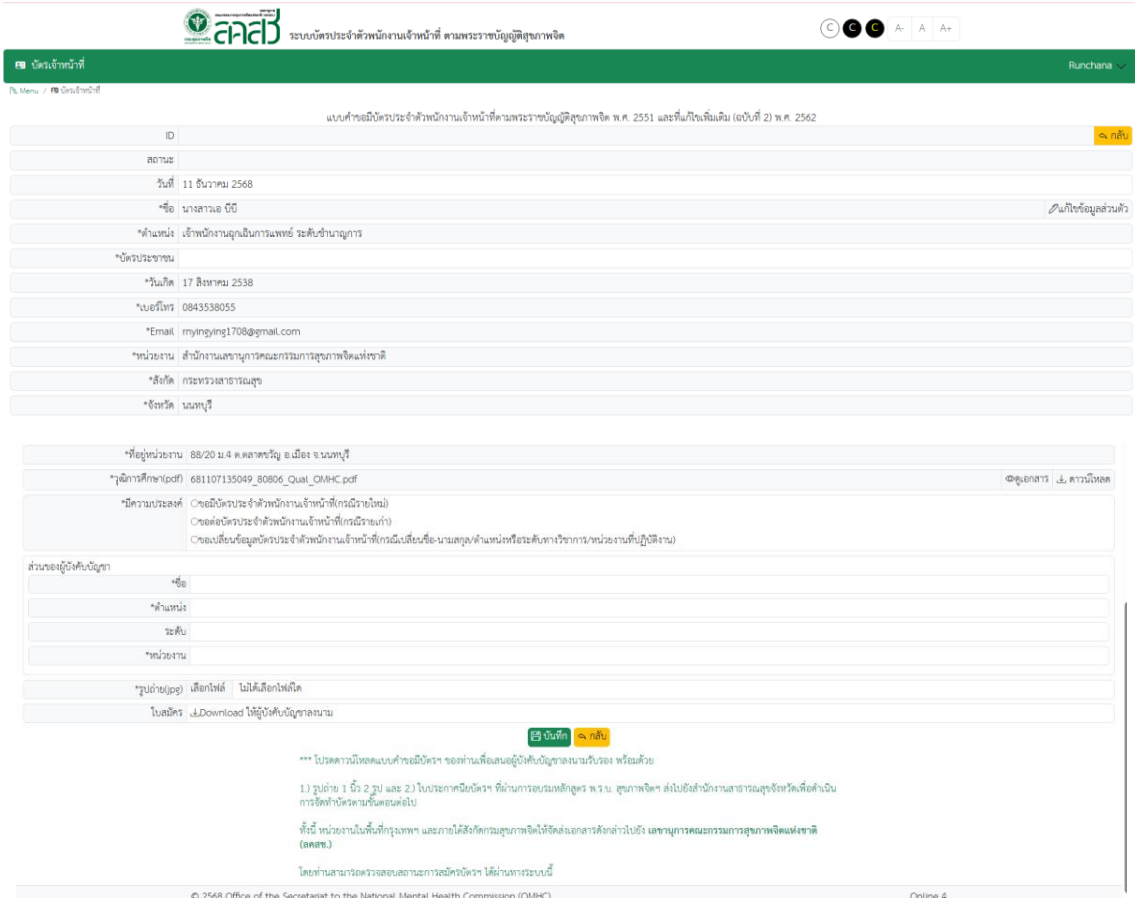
สลสช ระบบบัตรประจำตัวพนักงานเจ้าหน้าที่ ตามพระราชบัญญัติสุขภาพจิต

C C C A- A A+

บัตรเจ้าหน้าที่

Runchana

Menu / บัตรเจ้าหน้าที่

แบบคำขอมีบัตรประจำตัวพนักงานเจ้าหน้าที่ตามพระราชบัญญัติสุขภาพจิต พ.ศ. 2551 และที่แก้ไขเพิ่มเติม (ฉบับที่ 2) พ.ศ. 2562

| | |
|---|---|
| ID | กลับ |
| สถานะ | |
| วันที่ | 11 ธันวาคม 2568 |
| *ชื่อ | นางสาวเอ บีบี แก้ไขข้อมูลส่วนตัว |
| *ตำแหน่ง | เจ้าพนักงานฉุกเฉินการแพทย์ ระดับชำนาญการ |
| *บัตรประชาชน | |
| *วันเกิด | 17 สิงหาคม 2538 |
| *เบอร์โทร | 0843538055 |
| *Email | rnyingying1708@gmail.com |
| *หน่วยงาน | สำนักงานเลขานุการคณะกรรมการสุขภาพจิตแห่งชาติ |
| *สังกัด | กระทรวงสาธารณสุข |
| *จังหวัด | นนทบุรี |
| *ที่อยู่หน่วยงาน | 88/20 ม.4 ต.ตลาดขวัญ อ.เมือง จ.นนทบุรี |
| *วุฒิการศึกษา(pdf) | 681107135049_80806_Qual_OMHC.pdf ดูเอกสาร ดาวน์โหลด |
| *มีความประสงค์ | ○ขอมีบัตรประจำตัวพนักงานเจ้าหน้าที่(กรณีรายใหม่) ○ขอต่อบัตรประจำตัวพนักงานเจ้าหน้าที่(กรณีรายเก่า) ○ขอเปลี่ยนข้อมูลบัตรประจำตัวพนักงานเจ้าหน้าที่(กรณีเปลี่ยนชื่อ-นามสกุล/ตำแหน่งหรือระดับทางวิชาการ/หน่วยงานที่ปฏิบัติงาน) |

ส่วนของผู้บังคับบัญชา

| | |
|---|---|
| *ชื่อ | |
| *ตำแหน่ง | |
| ระดับ | |
| *หน่วยงาน | |

| | |
|---|---|
| *รูปถ่าย(jpg) | เลือกไฟล์ ไม่ได้เลือกไฟล์ใด |
| ใบสมัคร | Download ให้ผู้บังคับบัญชาลงนาม |

บันทึก กลับ

*** โปรดดาวน์โหลดแบบคำขอมีบัตรฯ ของท่านเพื่อเสนอผู้บังคับบัญชาลงนามรับรอง พร้อมด้วย

1.) รูปถ่าย 1 นิ้ว 2 รูป และ 2.) ใบประกาศนียบัตรฯ ที่ผ่านการอบรมหลักสูตร พ.ร.บ. สุขภาพจิตฯ ส่งไปยังสำนักงานสาธารณสุขจังหวัดเพื่อดำเนินการจัดทำบัตรตามขั้นตอนต่อไป

ทั้งนี้ หน่วยงานในพื้นที่กรุงเทพฯ และภายใต้สังกัดกรมสุขภาพจิตให้จัดส่งเอกสารดังกล่าวไปยัง เลขานุการคณะกรรมการสุขภาพจิตแห่งชาติ (สลสช.)

โดยท่านสามารถตรวจสอบสถานะการสมัครบัตรฯ ได้ผ่านทางระบบนี้

© 2568 Office of the Secretariat to the National Mental Health Commission (OMHC) Online 4